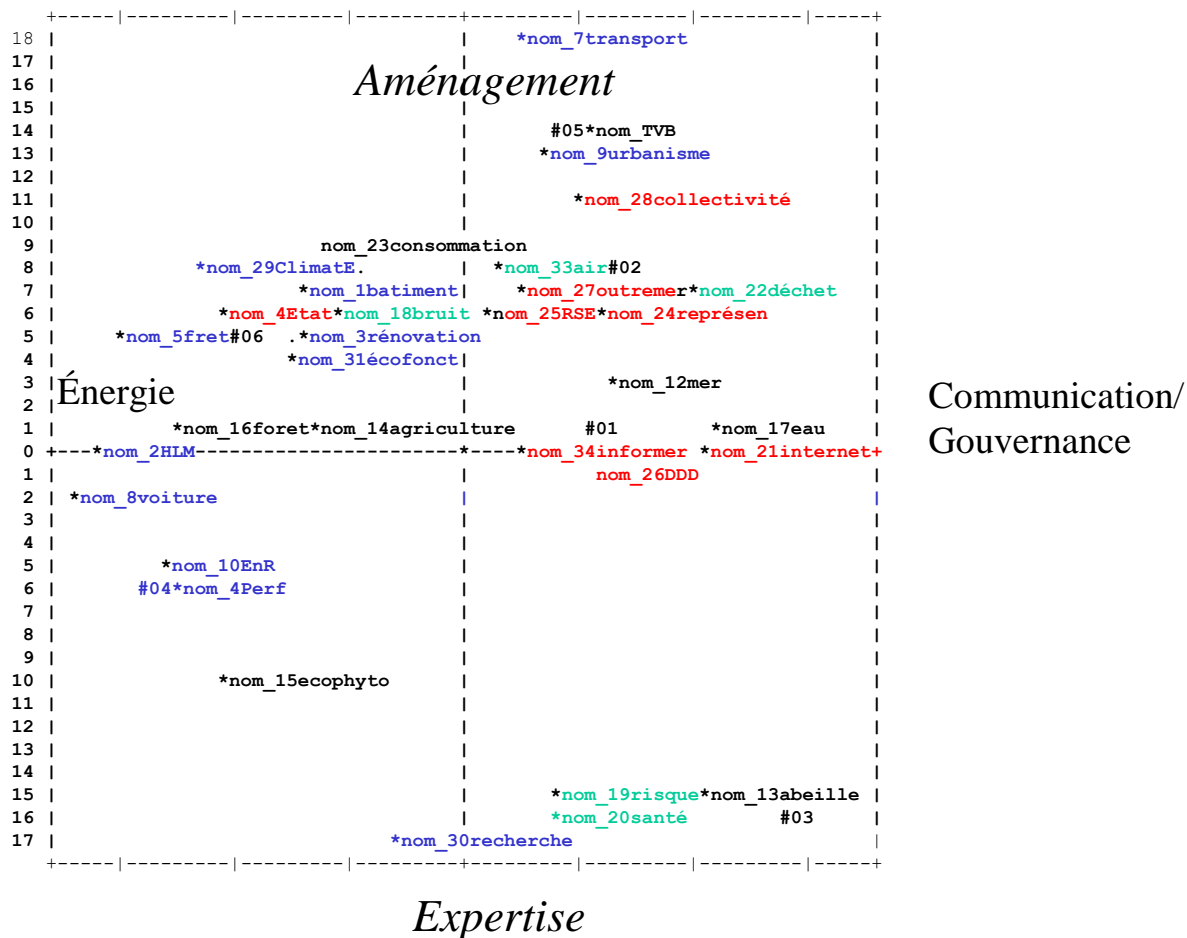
+-----|---------|---------|---------|---------|---------|---------|-----+
18 | | *nom_7transport |
17 | | |
16 | Aménagement |
15 | | |
14 | | #05*nom_TVB |
13 | | *nom_9urbanisme |
12 | | |
11 | | *nom_28collectivité |
10 | | |
9 | nom_23consommation |
8 | *nom_29ClimatE. | *nom_33air#02 |
7 | *nom_1batiment| *nom_27outremer*nom_22déchet |
6 | *nom_4Etat*nom_18bruit *nom_25RSE*nom_24représen |
5 | *nom_5fret#06 .*nom_3rénovation |
4 | *nom_31écofonct| |
3 | Énergie | *nom_12mer |
2 | | |
1 | *nom_16foret*nom_14agriculture #01 *nom_17eau |
0 +---*nom_2HLM----------------------*----*nom_34informer *nom_21internet+
1 | nom_26DDD
2 | *nom_8voiture | |
3 | | |
4 | | |
5 | *nom_10EnR | |
6 | #04*nom_4Perf | |
7 | | |
8 | | |
9 | | |
10 | *nom_15ecophyto | |
11 | | |
12 | | |
13 | | |
14 | | |
15 | | *nom_19risque*nom_13abeille |
16 | | *nom_20santé #03 |
17 | *nom_30recherche |
+-----|---------|---------|---------|---------|---------|---------|-----+

Communication/ Gouvernance

Expertise